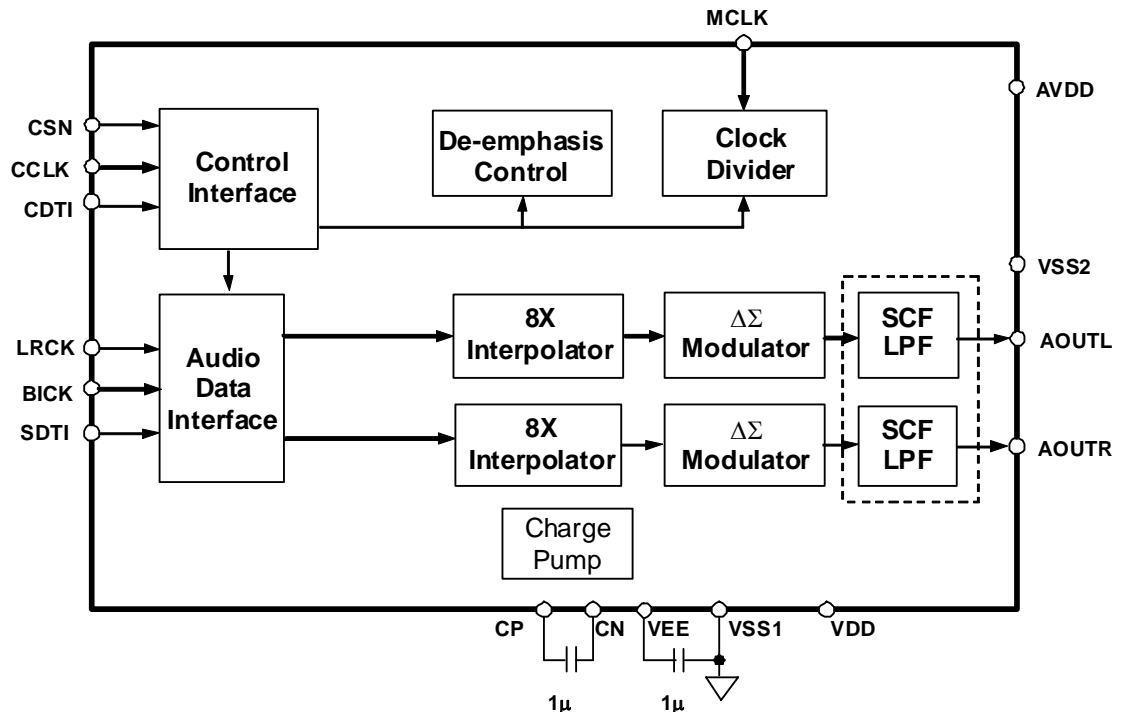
MCLK

AVDD

CSN

CCLK

CDTI

Control Interface

De-emphasis Control

Clock Divider

VSS2

LRCK

BICK

SDTI

Audio Data Interface

8X Interpolator

$\Delta\Sigma$ Modulator

SCF LPF

AOUTL

8X Interpolator

$\Delta\Sigma$ Modulator

SCF LPF

AOUTR

Charge Pump

CP

CN

VEE

VSS1

VDD

1$\mu$

1$\mu$